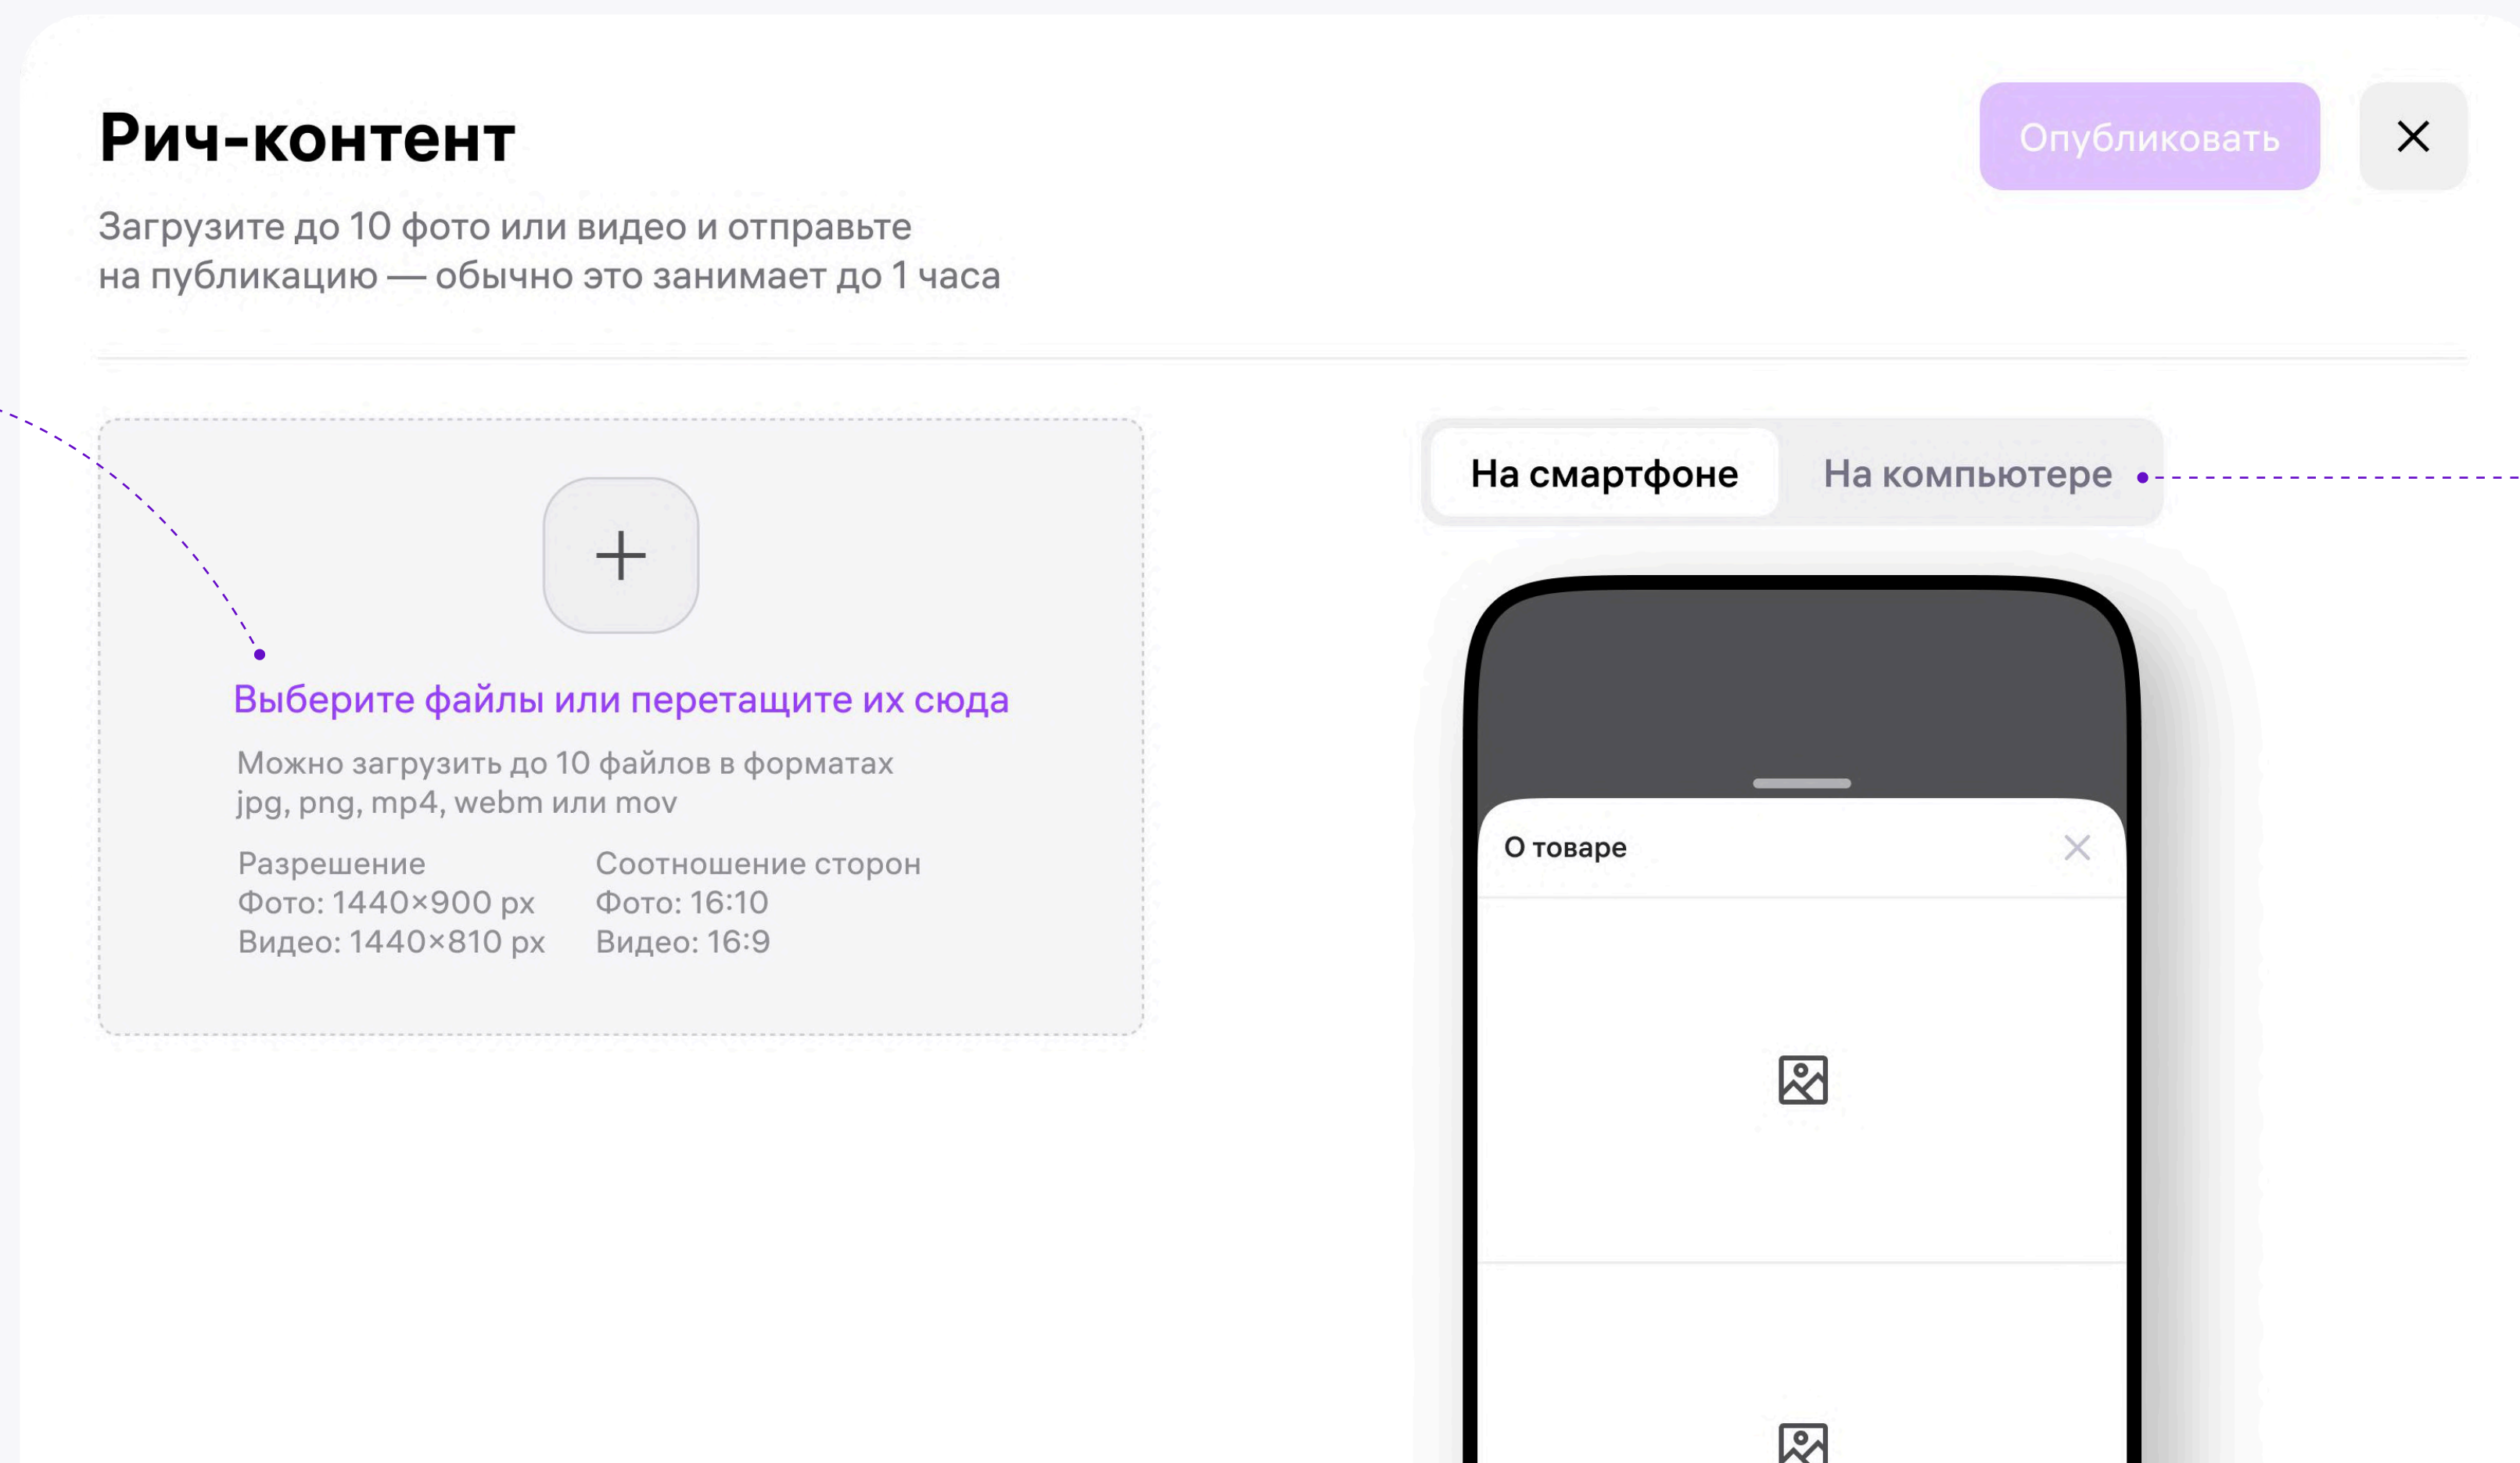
Рич-контент

Опубликовать

Загрузите до 10 фото или видео и отправьте на публикацию — обычно это занимает до 1 часа

+

Выберите файлы или перетащите их сюда

Можно загрузить до 10 файлов в форматах jpg, png, mp4, webm или mov

| Разрешение | Соотношение сторон |
|---|---|
| Фото: 1440×900 px | Фото: 16:10 |
| Видео: 1440×810 px | Видео: 16:9 |

На смартфоне

На компьютере

О товаре